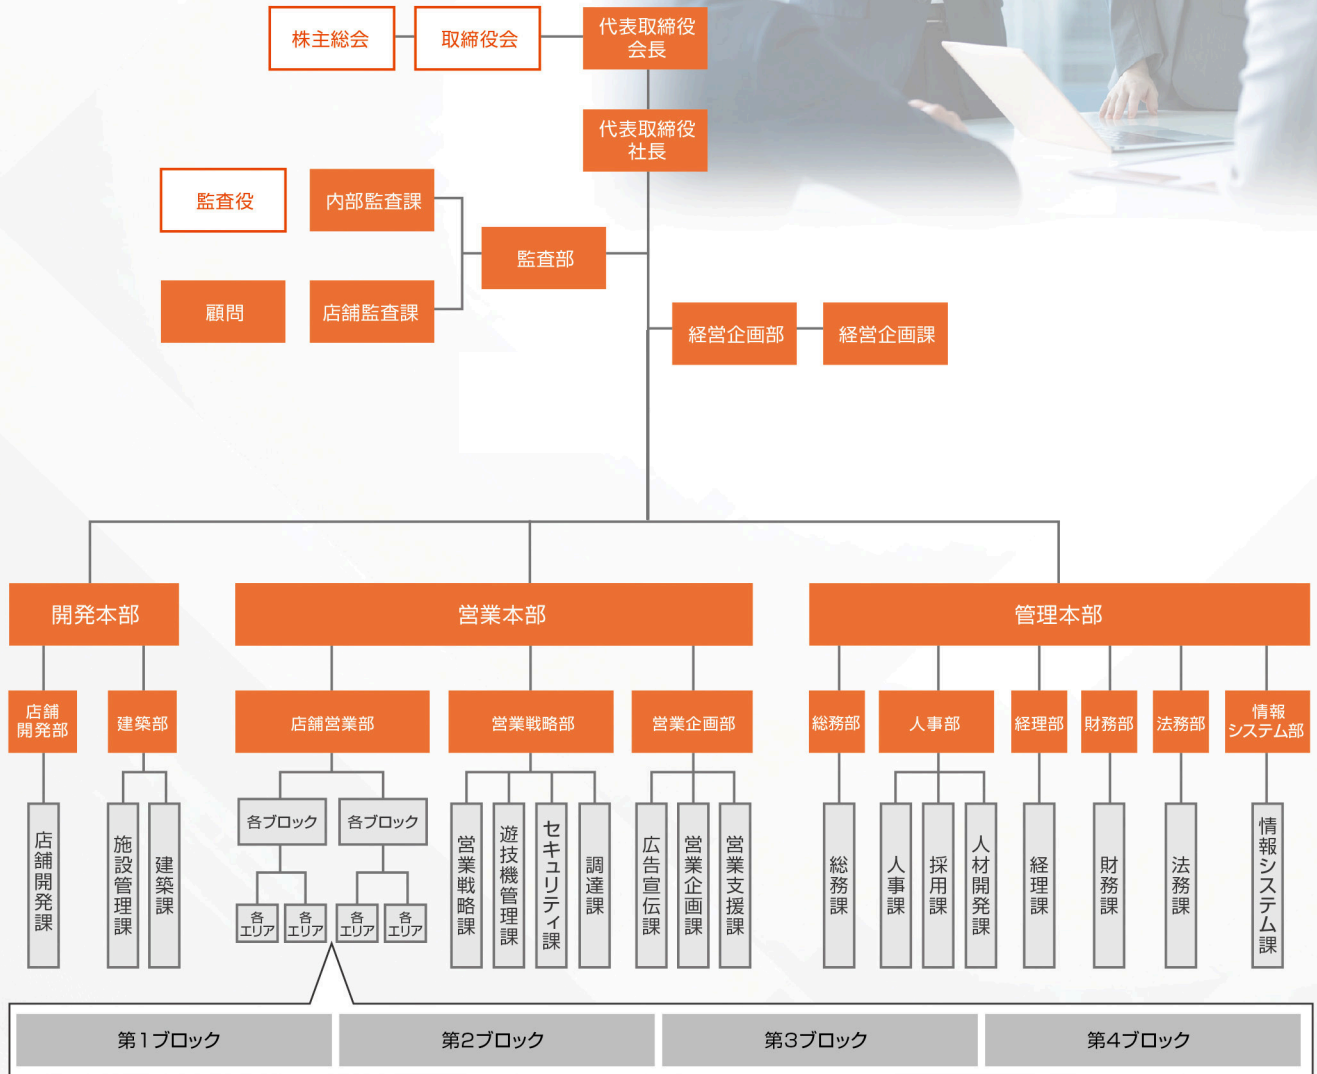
株主総会

取締役会

代表取締役
会長

代表取締役
社長

監査役

内部監査課

監査部

顧問

店舗監査課

経営企画部

経営企画課

開発本部

営業本部

管理本部

店舗開発部

建築部

店舗営業部

営業戦略部

営業企画部

総務部

人事部

経理部

財務部

法務部

情報システム部

店舗開発課

施設管理課

建築課

各ブロック

各ブロック

各エリア

各エリア

各エリア

各エリア

営業戦略課

遊技機管理課

セキュリティ課

調達課

広告宣伝課

営業企画課

営業支援課

総務課

人事課

採用課

人材開発課

経理課

財務課

法務課

情報システム課

第1ブロック

第2ブロック

第3ブロック

第4ブロック